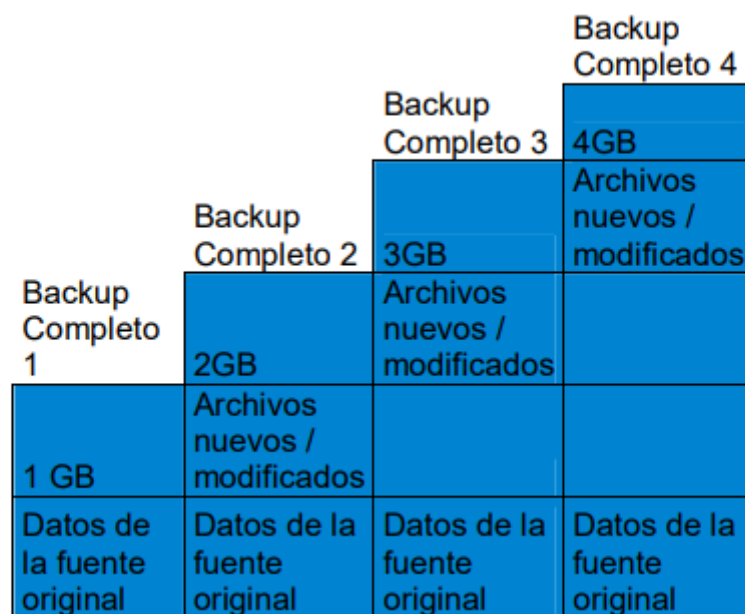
| Backup Completo 1 | Backup Completo 2 | Backup Completo 3 | Backup Completo 4 |
|---|---|---|---|
| | | | 4GB |
| | | 3GB | Archivos nuevos / modificados |
| | 2GB | Archivos nuevos / modificados | |
| 1 GB | Archivos nuevos / modificados | | |
| Datos de la fuente original | Datos de la fuente original | Datos de la fuente original | Datos de la fuente original |